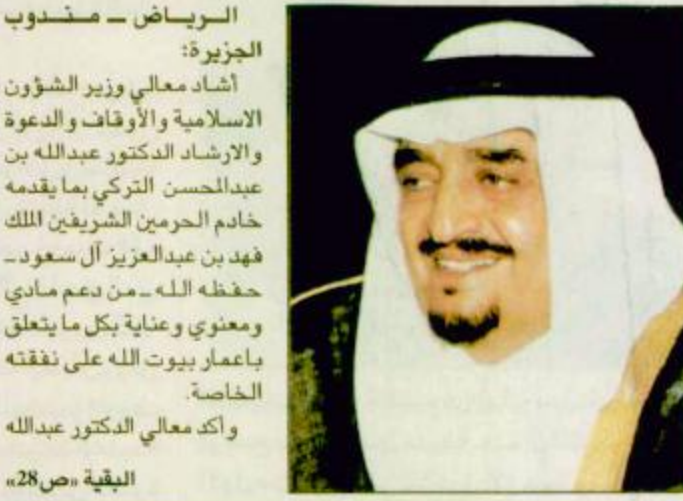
الـريـاض ـ مـنـدوب الجزيرة:

أشاد معالي وزير الشؤون الاسلامية والأوقاف والدعوة والارشاد الدكتور عبدالله بن عبدالمحسن التركي بما يقدمه خادم الحرمين الشريفين الملك فهد بن عبدالعزيز آل سعود ـ حفظه الله ـ من دعم مادي ومعنوي وعناية بكل ما يتعلق باعمار بيوت الله على نفقته الخاصة.

وأكد معالي الدكتور عبدالله

البقية «ص28»